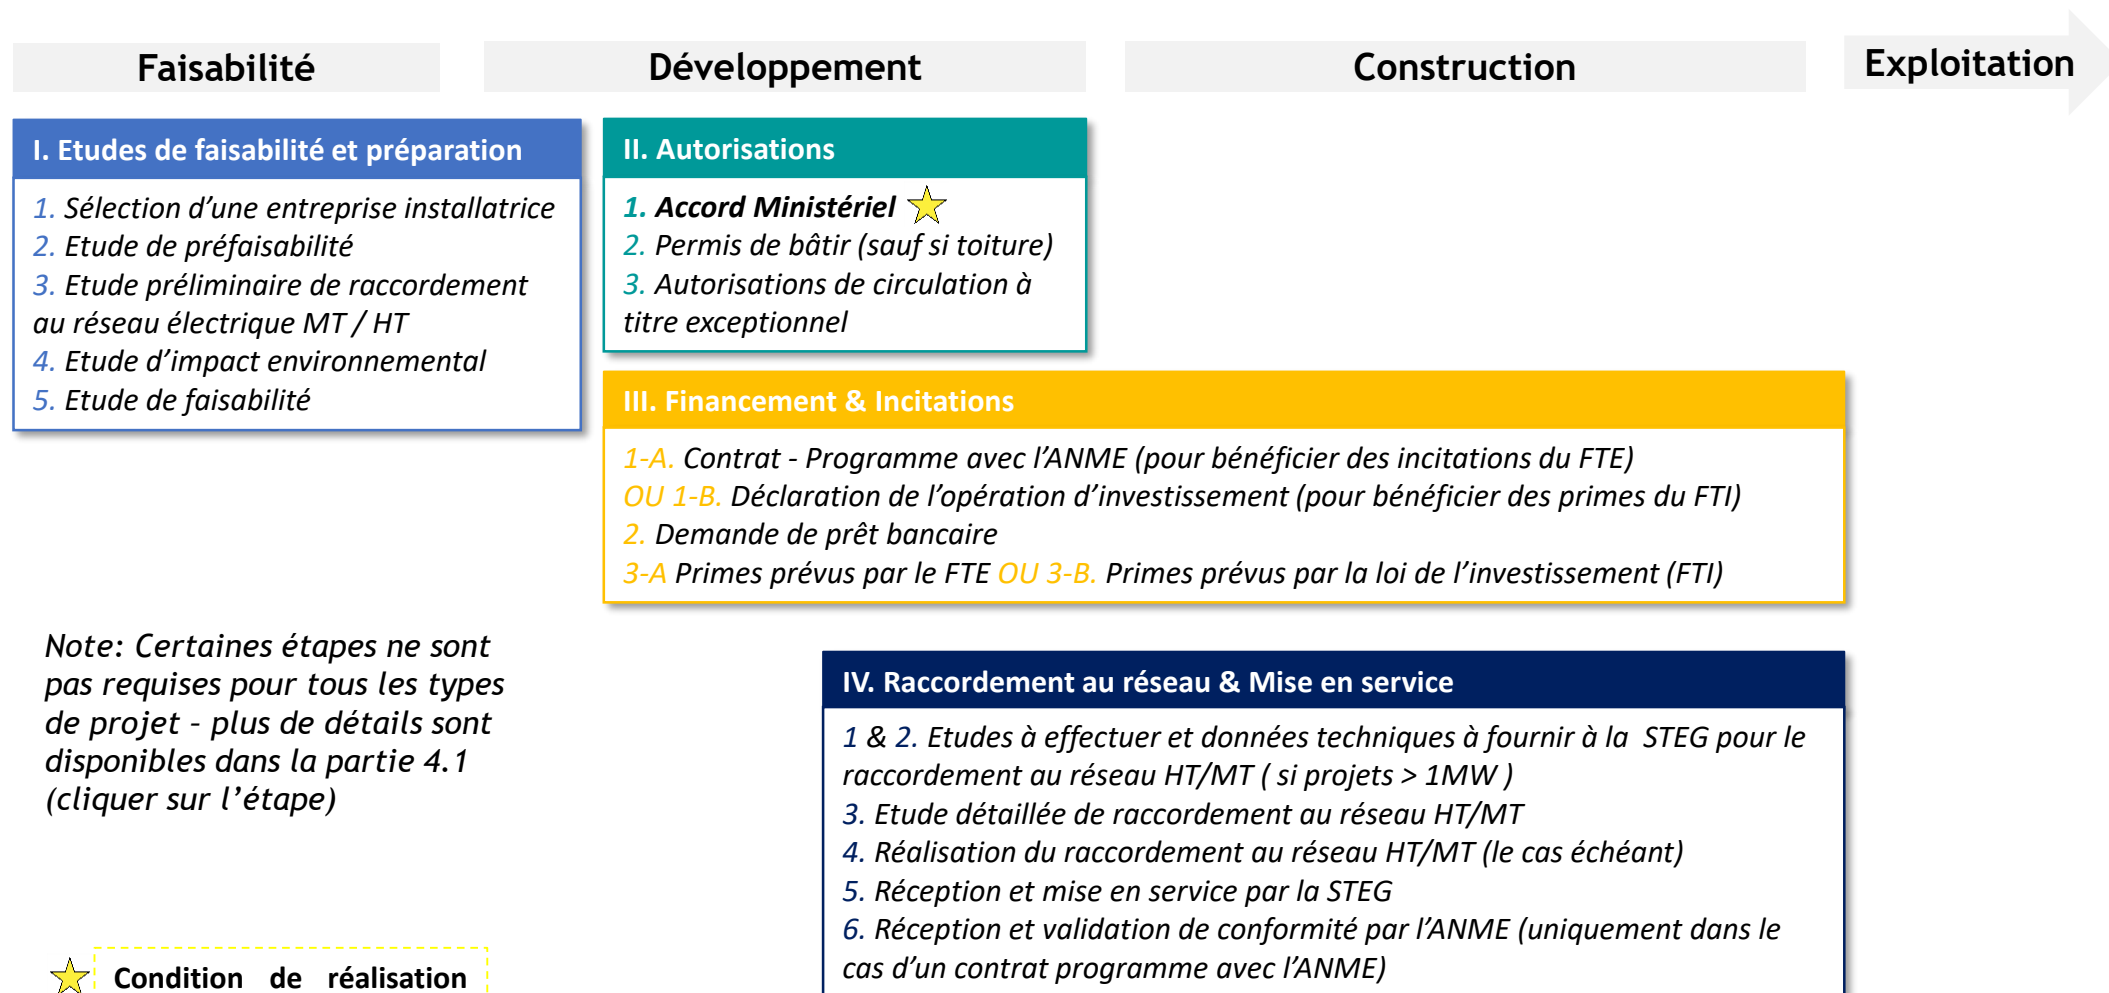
Faisabilité

Développement

Construction

Exploitation

I. Etudes de faisabilité et préparation

1. Sélection d'une entreprise installatrice
2. Etude de préfaisabilité
3. Etude préliminaire de raccordement au réseau électrique MT / HT
4. Etude d'impact environnemental
5. Etude de faisabilité

II. Autorisations

1. Accord Ministériel
2. Permis de bâtir (sauf si toiture)
3. Autorisations de circulation à titre exceptionnel

III. Financement & Incitations

1-A. Contrat - Programme avec l'ANME (pour bénéficier des incitations du FTE)
OU 1-B. Déclaration de l'opération d'investissement (pour bénéficier des primes du FTI)
2. Demande de prêt bancaire
3-A Primes prévus par le FTE OU 3-B. Primes prévus par la loi de l'investissement (FTI)

Note: Certaines étapes ne sont pas requises pour tous les types de projet - plus de détails sont disponibles dans la partie 4.1 (cliquer sur l'étape)

IV. Raccordement au réseau & Mise en service

1 & 2. Etudes à effectuer et données techniques à fournir à la STEG pour le raccordement au réseau HT/MT ( si projets > 1MW )
3. Etude détaillée de raccordement au réseau HT/MT
4. Réalisation du raccordement au réseau HT/MT (le cas échéant)
5. Réception et mise en service par la STEG
6. Réception et validation de conformité par l'ANME (uniquement dans le cas d'un contrat programme avec l'ANME)

Condition de réalisation